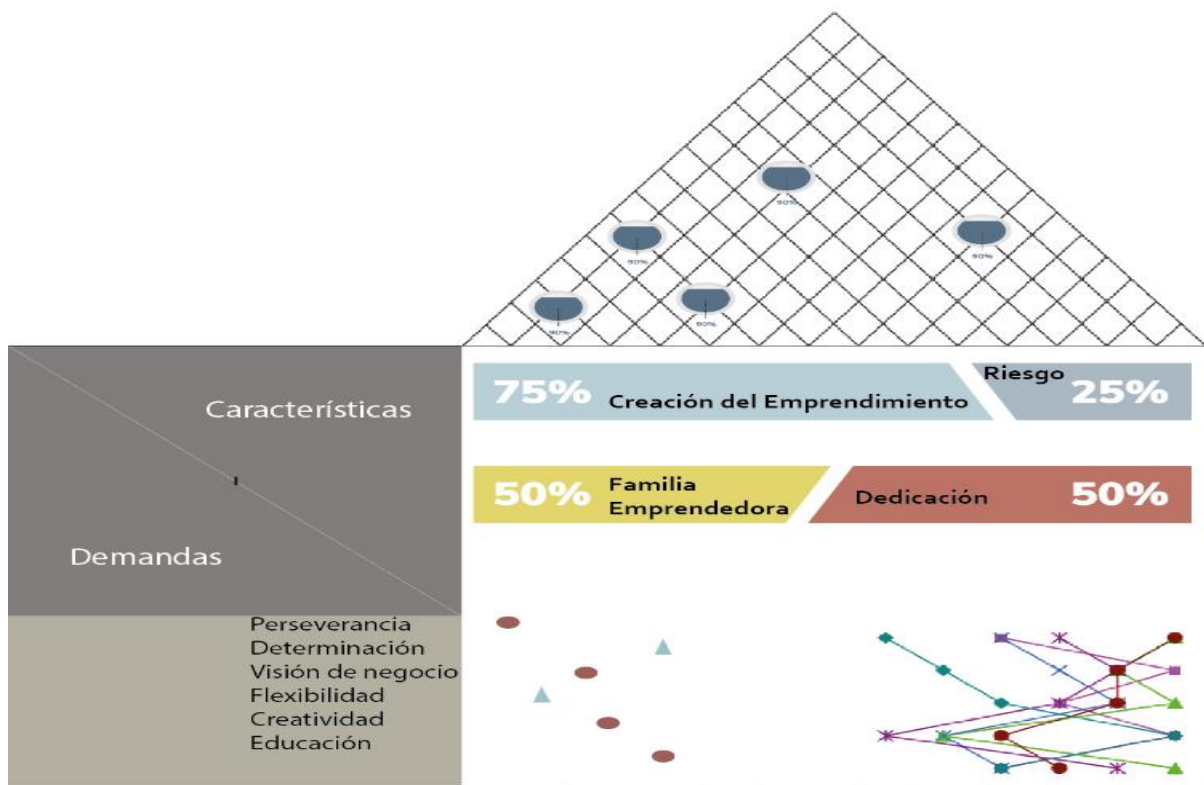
50%

90%

50%

90%

90%

Características

Demandas

75% Creación del Emprendimiento

Riesgo 25%

50% Familia Emprendedora

Dedicación 50%

Perseverancia
Determinación
Visión de negocio
Flexibilidad
Creatividad
Educación